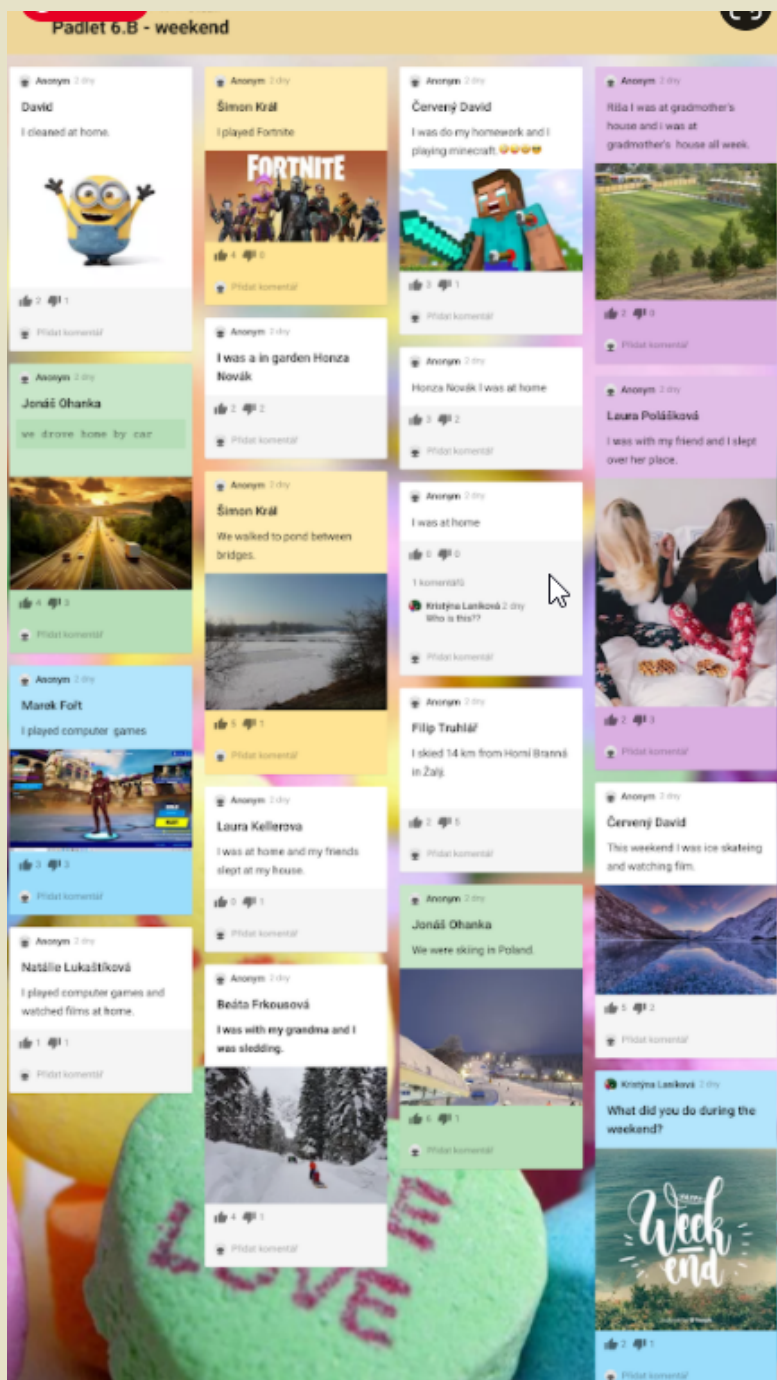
Padlet 6.B - weekend

Anonym 2 dny
David
I cleaned at home.
2 1
Přidat komentář

Anonym 2 dny
Jonáš Ohanka
we drove home by car
4 3
Přidat komentář

Anonym 2 dny
Marek Folt
I played computer games
3 3
Přidat komentář

Anonym 2 dny
Natálie Lukaštíková
I played computer games and watched films at home.
1 1
Přidat komentář

Anonym 2 dny
Šimon Král
I played Fortnite
FORTNITE
4 0
Přidat komentář

Anonym 2 dny
I was a in garden Honza Novák
2 2
Přidat komentář

Anonym 2 dny
Šimon Král
We walked to pond between bridges.
5 1
Přidat komentář

Anonym 2 dny
Laura Kellerova
I was at home and my friends slept at my house.
0 1
Přidat komentář

Anonym 2 dny
Beáta Frkousová
I was with my grandma and I was sledding.
4 1
Přidat komentář

Anonym 2 dny
Červený David
I was do my homework and I playing minecraft.😂😂😂😎
3 1
Přidat komentář

Anonym 2 dny
Honza Novák I was at home
3 2
Přidat komentář

Anonym 2 dny
I was at home
0 0
1 komentářů
Kristýna Laníková 2 dny
Who is this??
Přidat komentář

Anonym 2 dny
Filip Truhlář
I skied 14 km from Horní Branná in Žalý.
2 1
Přidat komentář

Anonym 2 dny
Jonáš Ohanka
We were skiing in Poland.
6 1
Přidat komentář

Anonym 2 dny
Říša I was at gradmother's house and i was at gradmother's house all week.
2 0
Přidat komentář

Anonym 2 dny
Laura Poláčková
I was with my friend and I slept over her place.
2 3
Přidat komentář

Anonym 2 dny
Červený David
This weekend I was ice skateing and watching film.
5 2
Přidat komentář

Kristýna Laníková 2 dny
What did you do during the weekend?
Week end
2 1
Přidat komentář